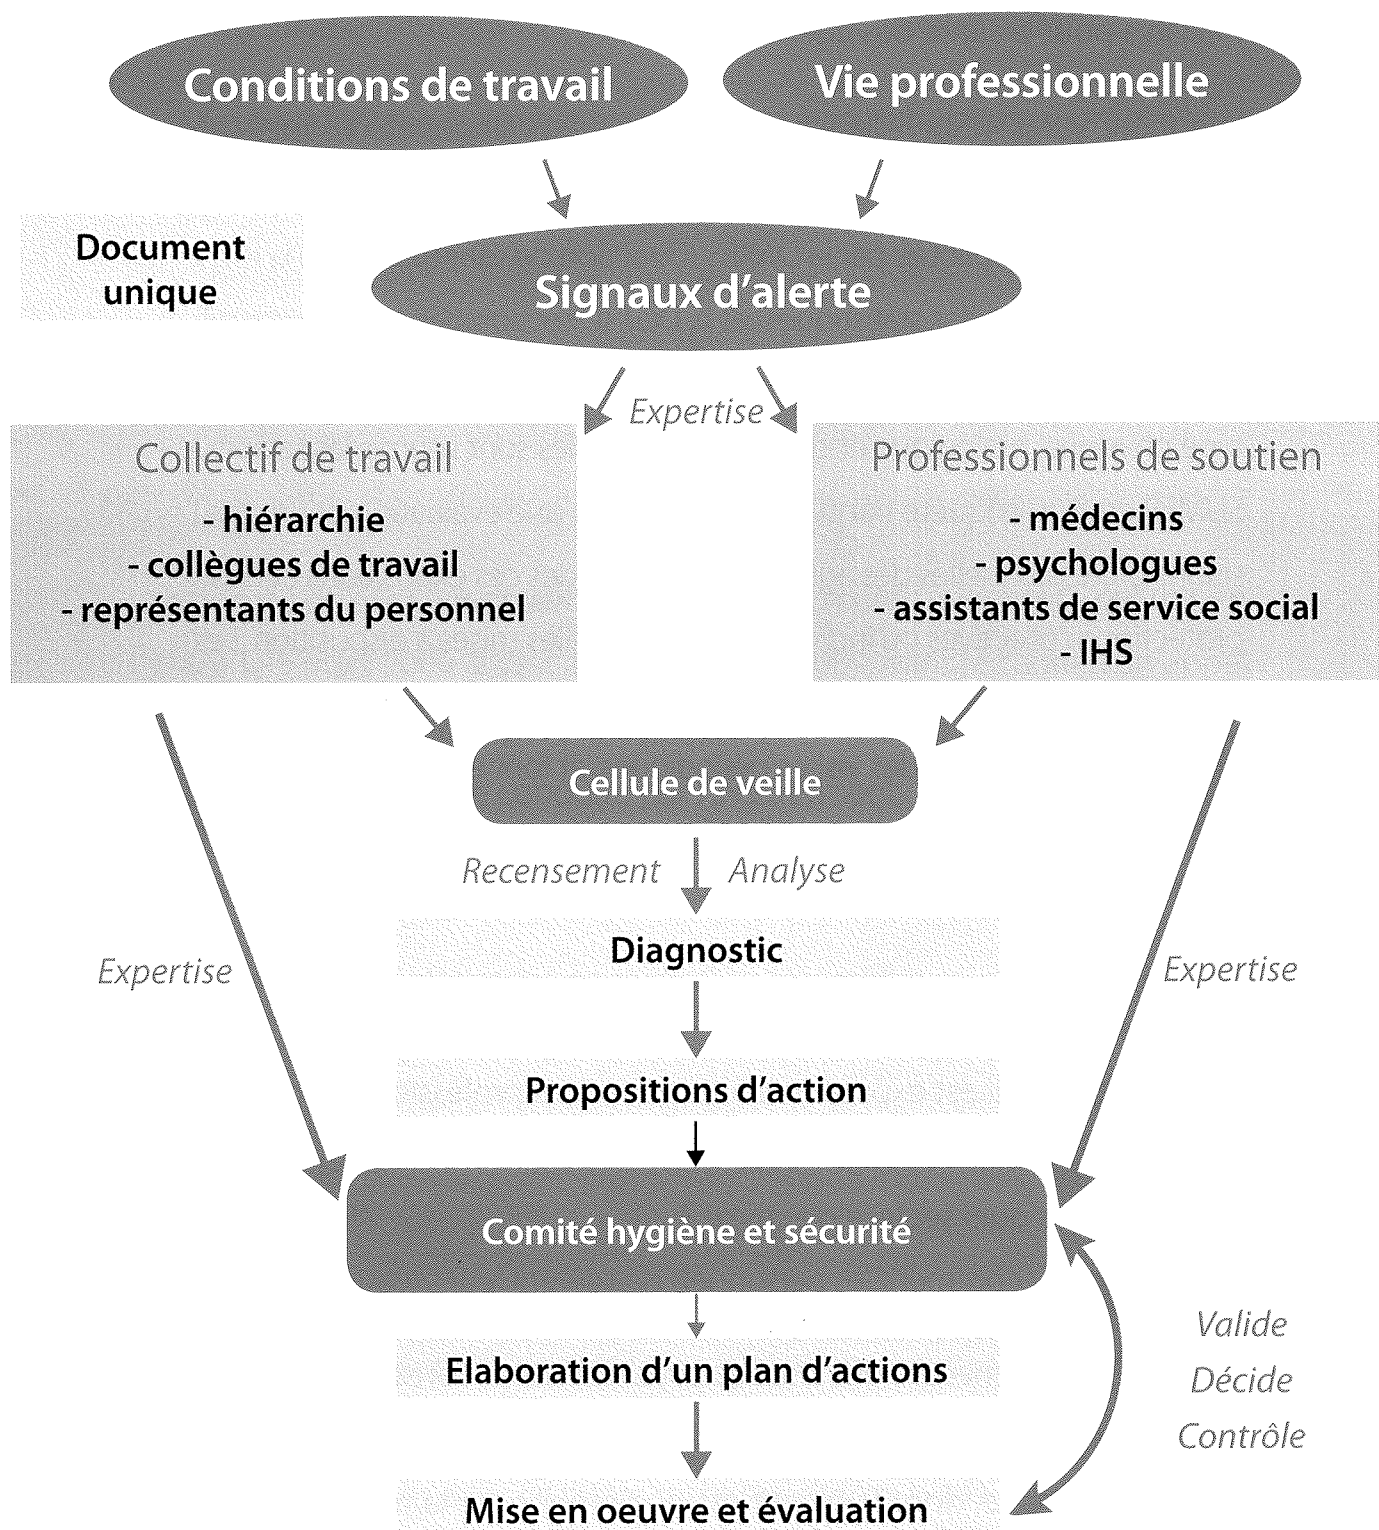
Conditions de travail

Vie professionnelle

Document unique

Signaux d'alerte

Expertise

Collectif de travail
- hiérarchie
- collègues de travail
- représentants du personnel

Professionnels de soutien
- médecins
- psychologues
- assistants de service social
- IHS

Cellule de veille

Recensement

Analyse

Diagnostic

Expertise

Expertise

Propositions d'action

Comité hygiène et sécurité

Elaboration d'un plan d'actions

Valide
Décide
Contrôle

Mise en oeuvre et évaluation